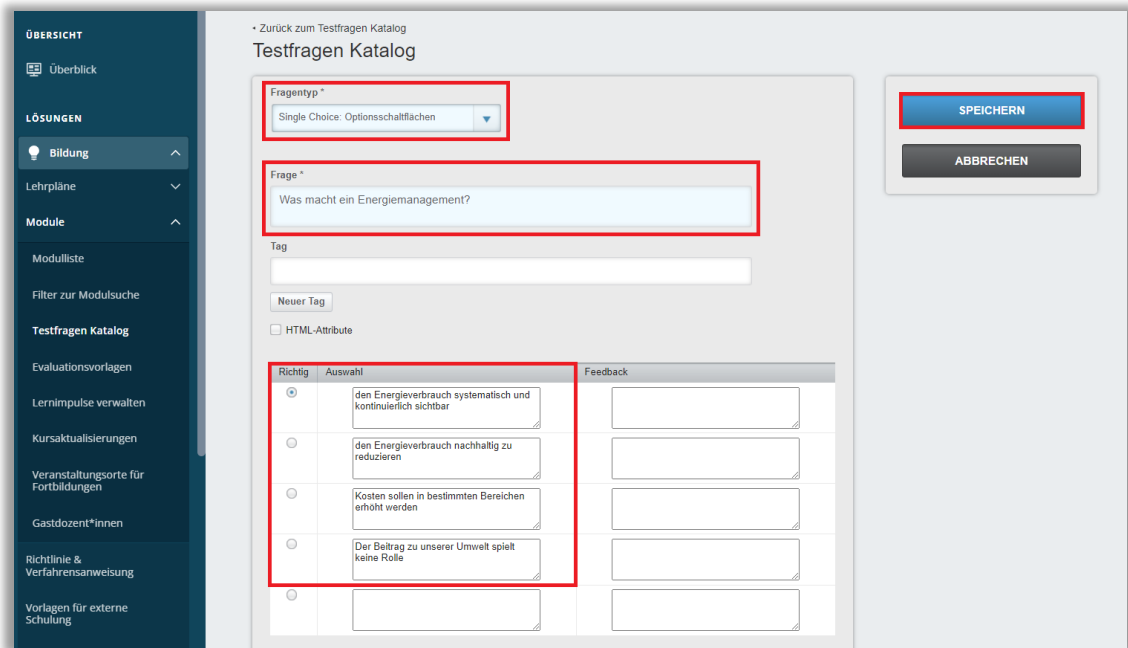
ÜBERSICHT

Überblick

LÖSUNGEN

Bildung

Lehrpläne

Module

Modulliste

Filter zur Modulsuche

Testfragen Katalog

Evaluationsvorlagen

Lernimpulse verwalten

Kursaktualisierungen

Veranstaltungsorte für Fortbildungen

Gastdozent*innen

Richtlinie & Verfahrensanweisung

Vorlagen für externe Schulung

• Zurück zum Testfragen Katalog

Testfragen Katalog

Fragentyp *

Single Choice: Optionsschaltflächen

Frage *

Was macht ein Energiemanagement?

Tag

Neuer Tag

HTML-Attribute

| Richtig | Auswahl | Feedback |
|---|---|---|
| | den Energieverbrauch systematisch und kontinuierlich sichtbar | |
| | den Energieverbrauch nachhaltig zu reduzieren | |
| | Kosten sollen in bestimmten Bereichen erhöht werden | |
| | Der Beitrag zu unserer Umwelt spielt keine Rolle | |
| | | |

SPEICHERN

ABBRECHEN